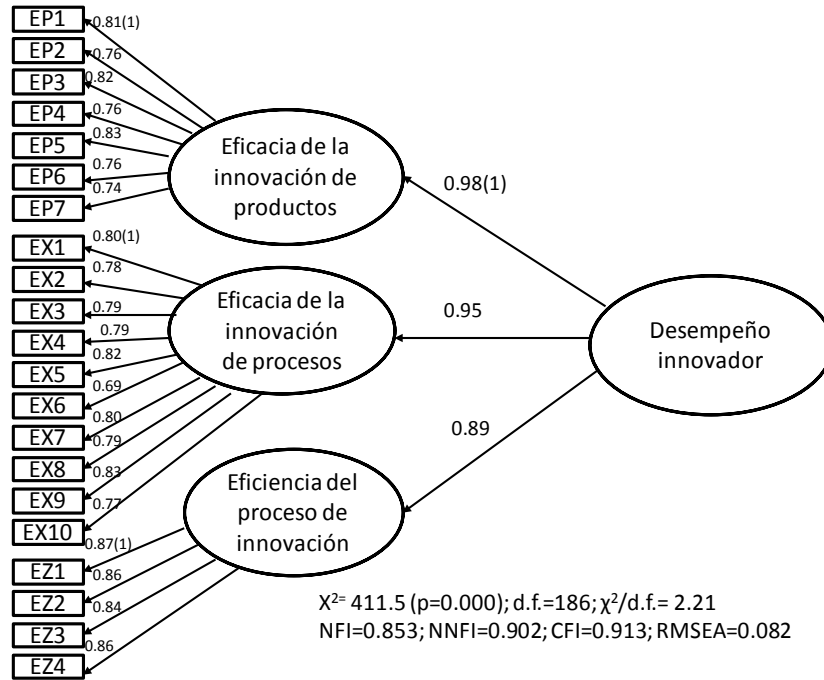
EP1
0.81(1)
EP2
0.76
EP3
0.82
EP4
0.76
EP5
0.83
EP6
0.76
EP7
0.74
Eficacia de la innovación de productos
0.98(1)
EX1
0.80(1)
EX2
0.78
EX3
0.79
EX4
0.79
EX5
0.82
EX6
0.69
EX7
0.80
EX8
0.79
EX9
0.83
EX10
0.77
Eficacia de la innovación de procesos
0.95
Desempeño innovador
0.89
Eficiencia del proceso de innovación
0.87(1)
EZ1
0.86
EZ2
0.84
EZ3
0.86
EZ4

X$^{2=}$ 411.5 (p=0.000); d.f.=186; $\chi^2$/d.f.= 2.21
NFI=0.853; NNFI=0.902; CFI=0.913; RMSEA=0.082